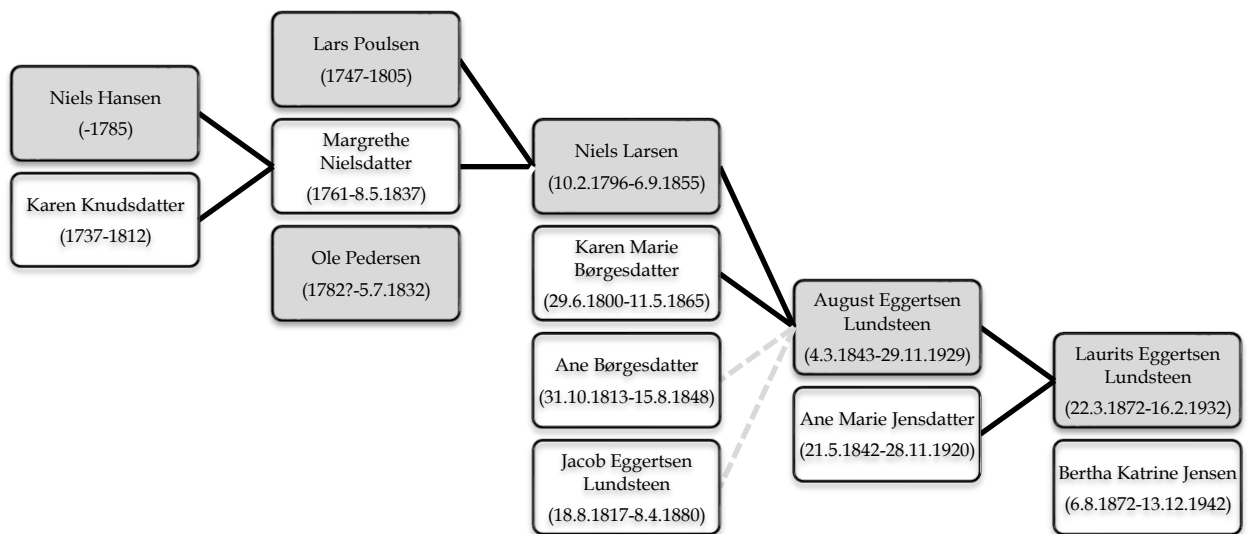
Niels Hansen
(-1785)

Karen Knudsdatter
(1737-1812)

Lars Poulsen
(1747-1805)

Margrethe Nielsdatter
(1761-8.5.1837)

Ole Pedersen
(1782?-5.7.1832)

Niels Larsen
(10.2.1796-6.9.1855)

Karen Marie Børgesdatter
(29.6.1800-11.5.1865)

Ane Børgesdatter
(31.10.1813-15.8.1848)

Jacob Eggertsen Lundsteen
(18.8.1817-8.4.1880)

August Eggertsen Lundsteen
(4.3.1843-29.11.1929)

Ane Marie Jensdatter
(21.5.1842-28.11.1920)

Laurits Eggertsen Lundsteen
(22.3.1872-16.2.1932)

Bertha Katrine Jensen
(6.8.1872-13.12.1942)